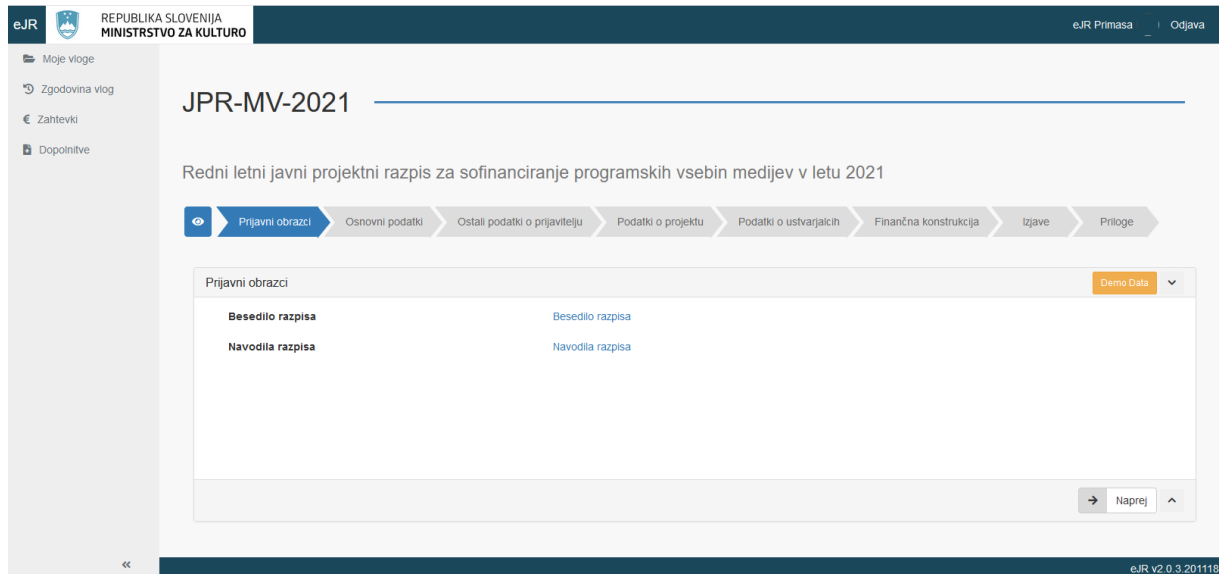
eJR REPUBLIKA SLOVENIJA
MINISTRSTVO ZA KULTURO

eJR Primasa | Odjava

Moje vloge
Zgodovina vlog
Zahtevki
Dopolnitve

JPR-MV-2021

Redni letni javni projektni razpis za sofinanciranje programskih vsebin medijev v letu 2021

Prijavni obrazci | Osnovni podatki | Ostali podatki o prijavitelju | Podatki o projektu | Podatki o ustvarjalcih | Finančna konstrukcija | Izjave | Priloge

Prijavni obrazci
Demo Data

Besedilo razpisa | Besedilo razpisa
Navodila razpisa | Navodila razpisa

Naprej

«

eJR v2.0.3.201118